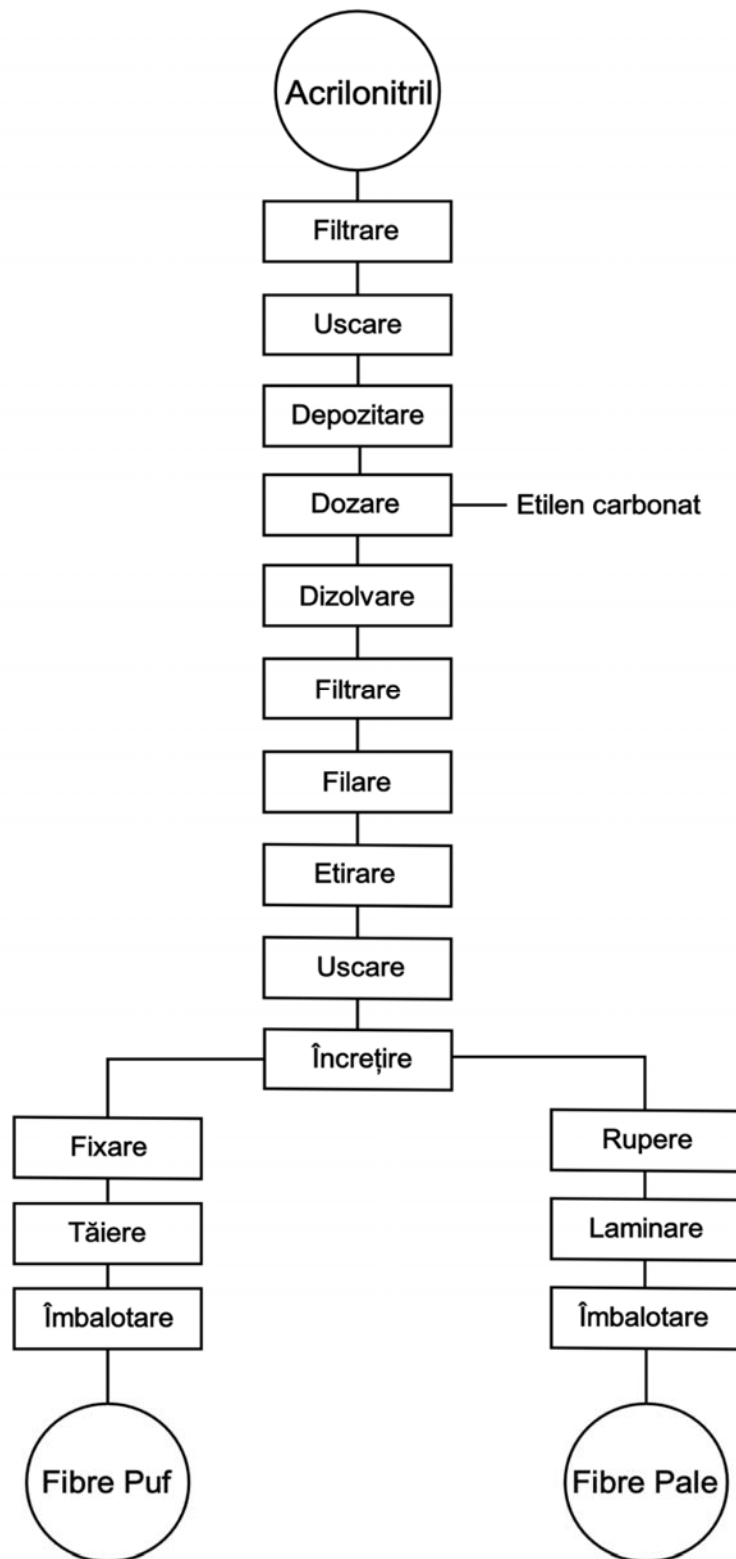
Acrilonitril

Filtrare

Uscare

Depozitare

Dozare

Etilen carbonat

Dizolvare

Filtrare

Filare

Etirare

Uscare

Încrețire

Fixare

Tăiere

Îmbalotare

Fibre Puf

Rupere

Laminare

Îmbalotare

Fibre Pale